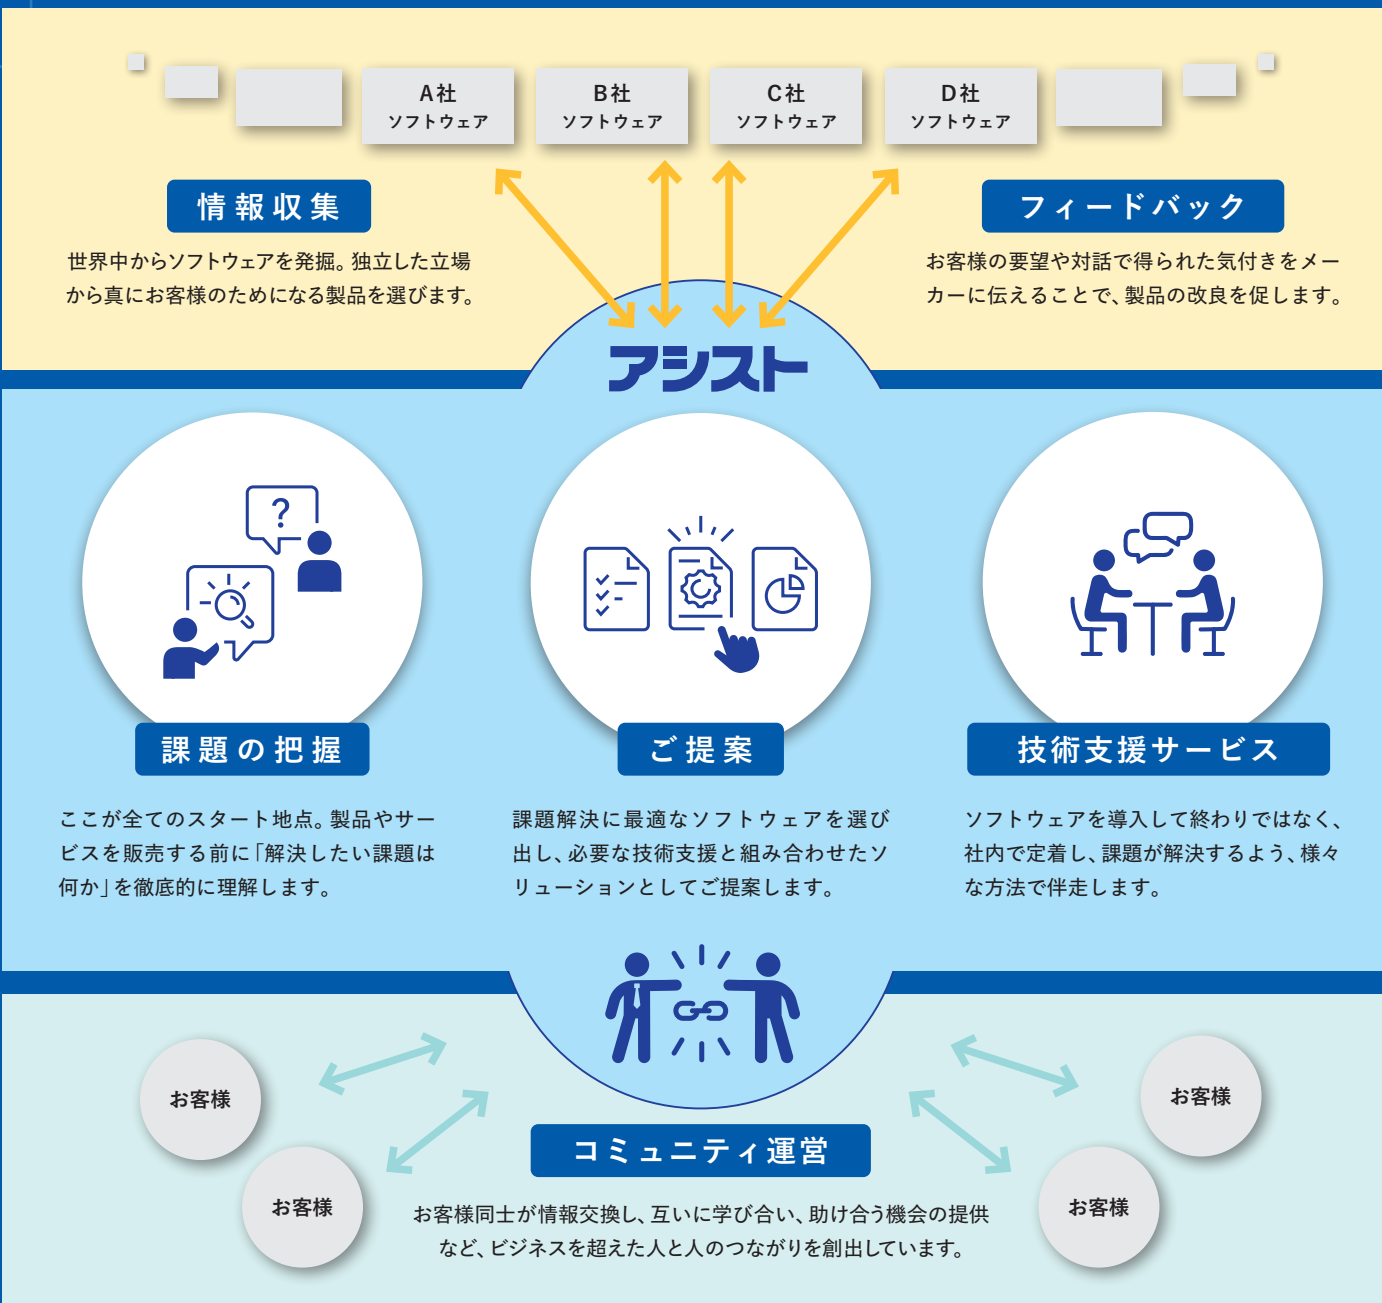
A社
ソフトウェア

B社
ソフトウェア

C社
ソフトウェア

D社
ソフトウェア

情報収集

世界中からソフトウェアを発掘。独立した立場から真にお客様のためになる製品を選びます。

フィードバック

お客様の要望や対話で得られた気付きをメーカーに伝えることで、製品の改良を促します。

アシスト

?

課題の把握

ここが全てのスタート地点。製品やサービスを販売する前に「解決したい課題は何か」を徹底的に理解します。

ご提案

課題解決に最適なソフトウェアを選び出し、必要な技術支援と組み合わせたソリューションとしてご提案します。

技術支援サービス

ソフトウェアを導入して終わりではなく、社内で定着し、課題が解決するよう、様々な方法で伴走します。

お客様

お客様

お客様

お客様

コミュニティ運営

お客様同士が情報交換し、互いに学び合い、助け合う機会の提供など、ビジネスを超えた人と人のつながりを創出しています。